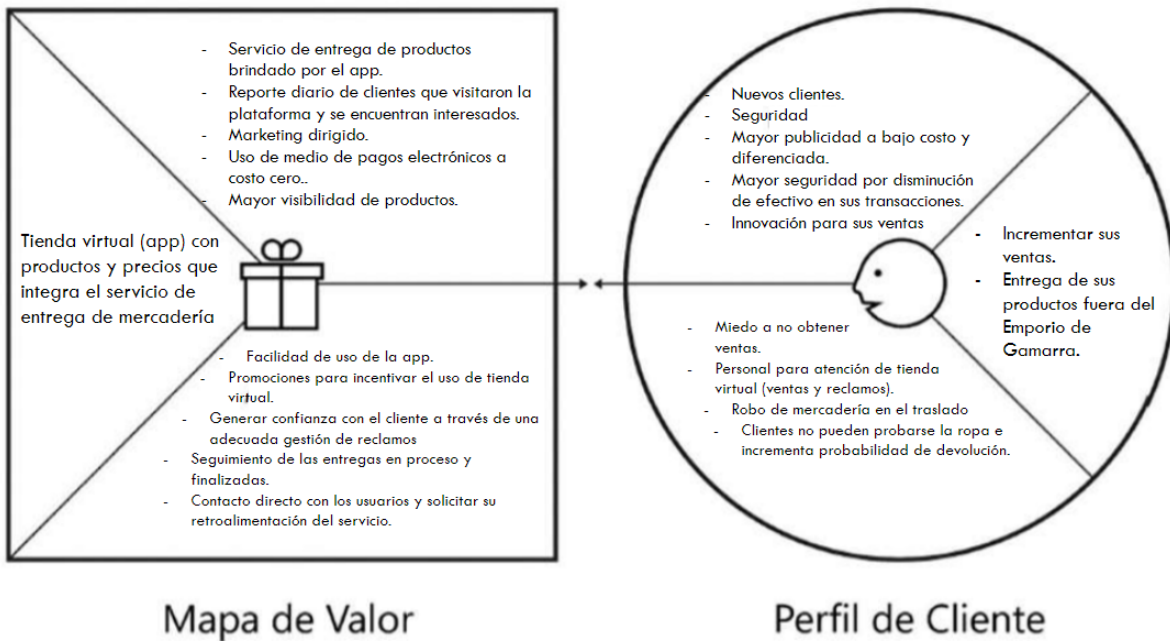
- Servicio de entrega de productos brindado por el app.
- Reporte diario de clientes que visitaron la plataforma y se encuentran interesados.
- Marketing dirigido.
- Uso de medio de pagos electrónicos a costo cero..
- Mayor visibilidad de productos.

Tienda virtual (app) con productos y precios que integra el servicio de entrega de mercadería

- Facilidad de uso de la app.
- Promociones para incentivar el uso de tienda virtual.
- Generar confianza con el cliente a través de una adecuada gestión de reclamos
- Seguimiento de las entregas en proceso y finalizadas.
- Contacto directo con los usuarios y solicitar su retroalimentación del servicio.

- Nuevos clientes.
- Seguridad
- Mayor publicidad a bajo costo y diferenciada.
- Mayor seguridad por disminución de efectivo en sus transacciones.
- Innovación para sus ventas

- Incrementar sus ventas.
- Entrega de sus productos fuera del Emporio de Gamarra.

- Miedo a no obtener ventas.
- Personal para atención de tienda virtual (ventas y reclamos).
- Robo de mercadería en el traslado
- Clientes no pueden probarse la ropa e incrementa probabilidad de devolución.

Mapa de Valor

Perfil de Cliente